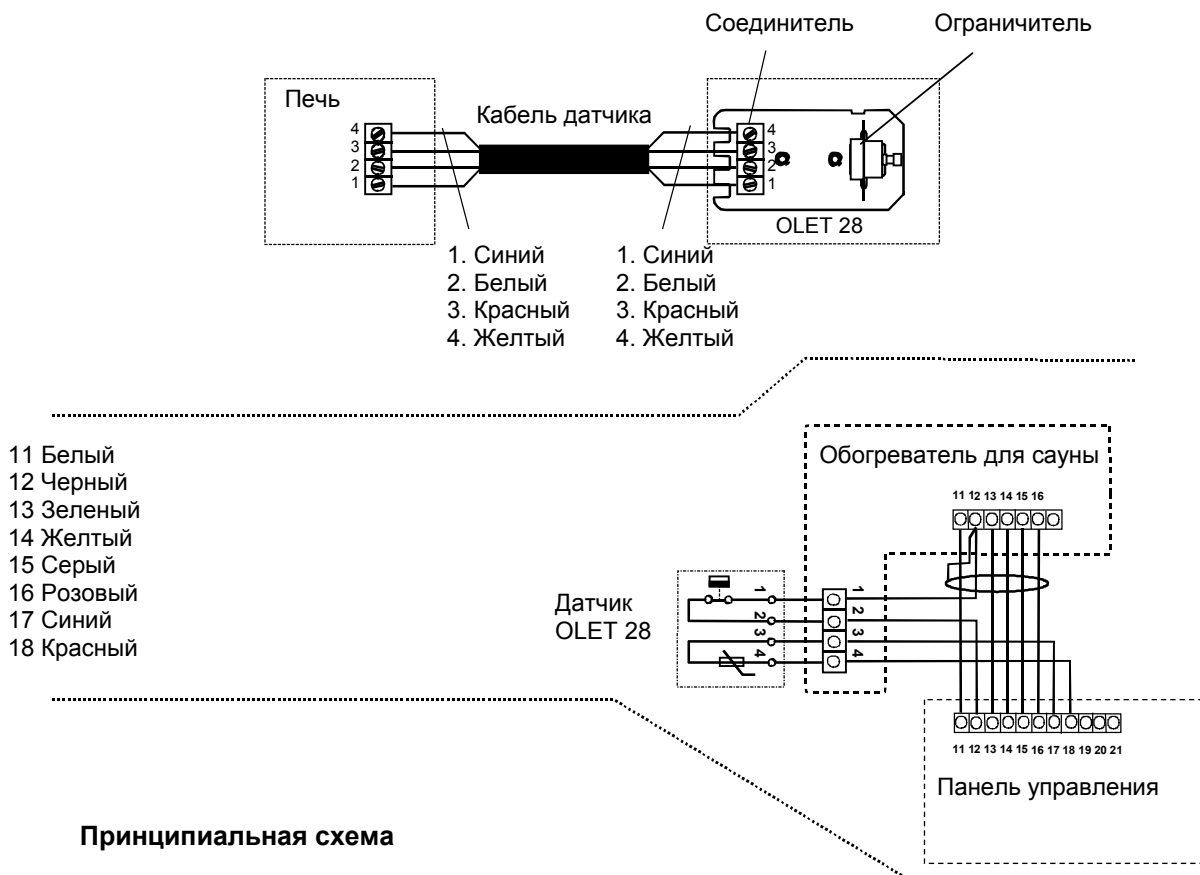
Соединитель
Ограничитель

Печь
4
3
2
1

Кабель датчика

4
3
2
1

OLET 28

1. Синий
2. Белый
3. Красный
4. Желтый

1. Синий
2. Белый
3. Красный
4. Желтый

11 Белый
12 Черный
13 Зеленый
14 Желтый
15 Серый
16 Розовый
17 Синий
18 Красный

Обогреватель для сауны
11 12 13 14 15 16

Датчик
OLET 28

1
2
3
4

1
2
3
4

11 12 13 14 15 16 17 18 19 20 21

Панель управления

Принципиальная схема